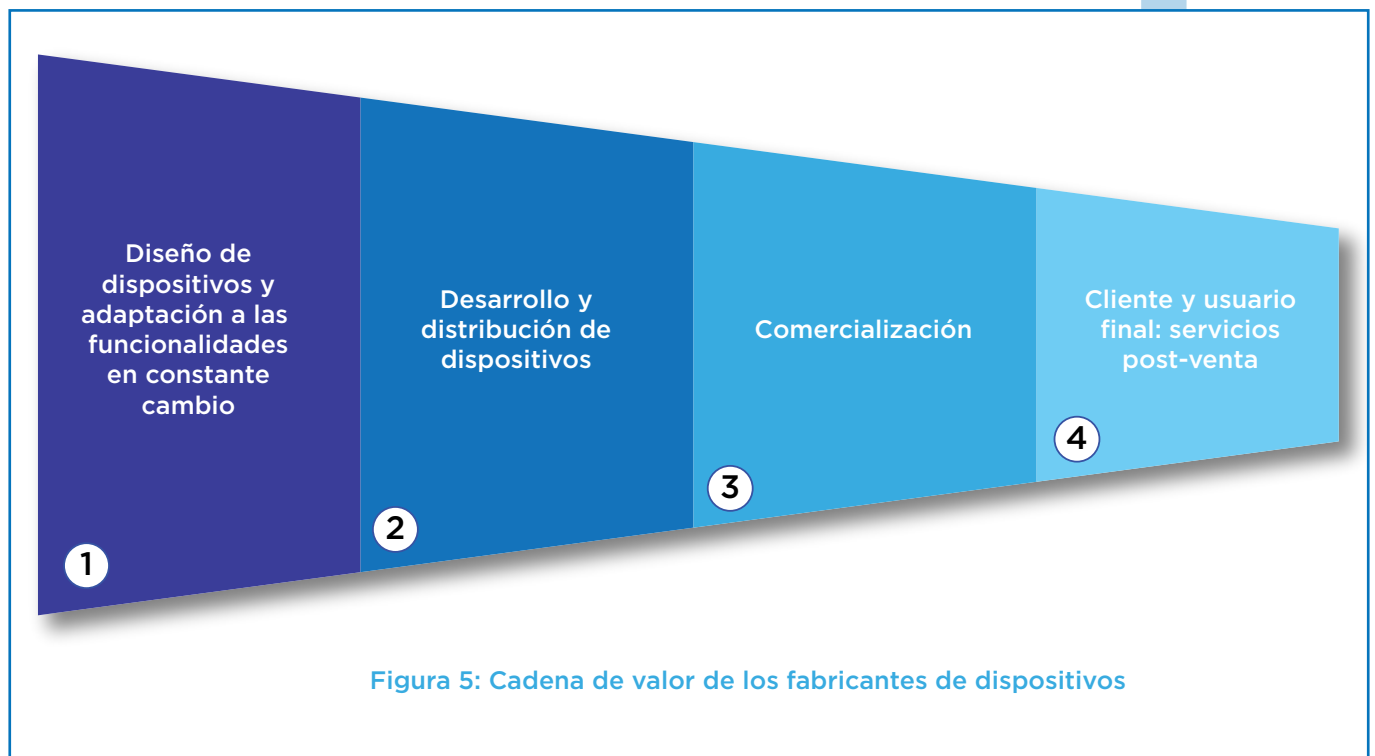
Diseño de dispositivos y adaptación a las funcionalidades en constante cambio

1

Desarrollo y distribución de dispositivos

2

Comercialización

3

Cliente y usuario final: servicios post-venta

4

Figura 5: Cadena de valor de los fabricantes de dispositivos